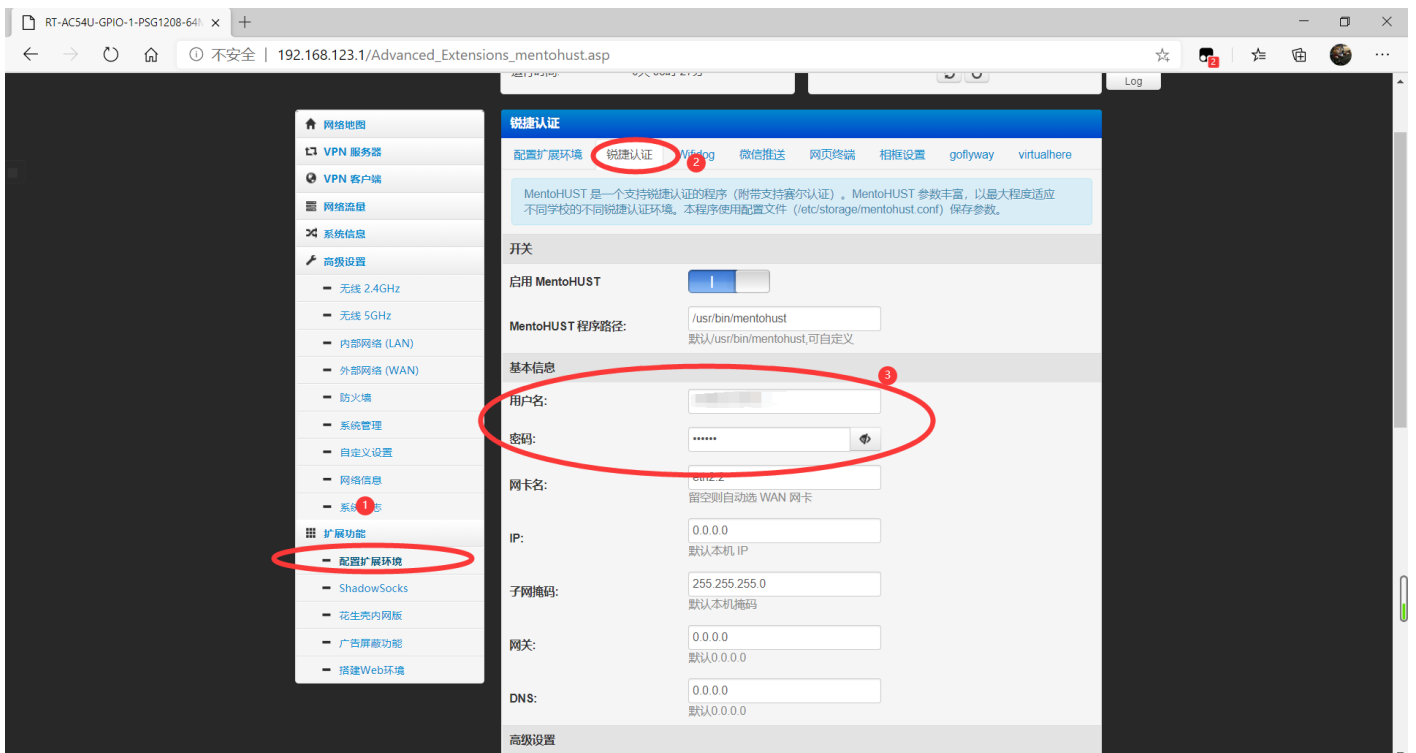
RT-AC54U-GPIO-1-PSG1208-64M ×
+
不安全 | 192.168.123.1/Advanced_Extensions_mentohust.asp
2
Log

网络地图
VPN 服务器
VPN 客户端
网络流量
系统信息
高级设置
无线 2.4GHz
无线 5GHz
内部网络 (LAN)
外部网络 (WAN)
防火墙
系统管理
自定义设置
网络信息
系统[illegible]志
1
扩展功能
配置扩展环境
ShadowSocks
花生壳内网版
广告屏蔽功能
搭建Web环境

锐捷认证
配置扩展环境 锐捷认证 2 Wifidog 微信推送 网页终端 相框设置 goflyway virtualhere

MentoHUST 是一个支持锐捷认证的程序（附带支持赛尔认证）。MentoHUST 参数丰富，以最大程度适应不同学校的不同锐捷认证环境。本程序使用配置文件（/etc/storage/mentohust.conf）保存参数。

开关
启用 MentoHUST
MentoHUST 程序路径: /usr/bin/mentohust
默认/usr/bin/mentohust,可自定义
基本信息
3
用户名:
密码: ••••••
网卡名: eth2.2
留空则自动选 WAN 网卡
IP: 0.0.0.0
默认本机 IP
子网掩码: 255.255.255.0
默认本机掩码
网关: 0.0.0.0
默认0.0.0.0
DNS: 0.0.0.0
默认0.0.0.0
高级设置